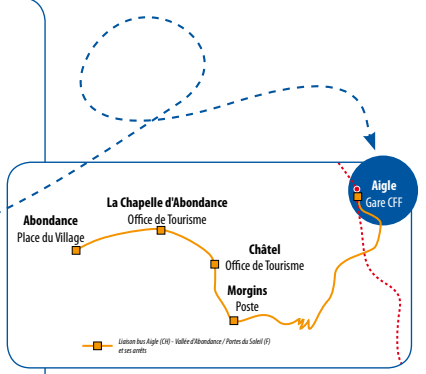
Aigle
Gare CFF

La Chapelle d'Abondance
Office de Tourisme

Abondance
Place du Village

Châtel
Office de Tourisme

Morgins
Poste

Liaison bus Aigle (CH) - Vallée d'Abondance / Portes du Soleil (F) et ses arrêts